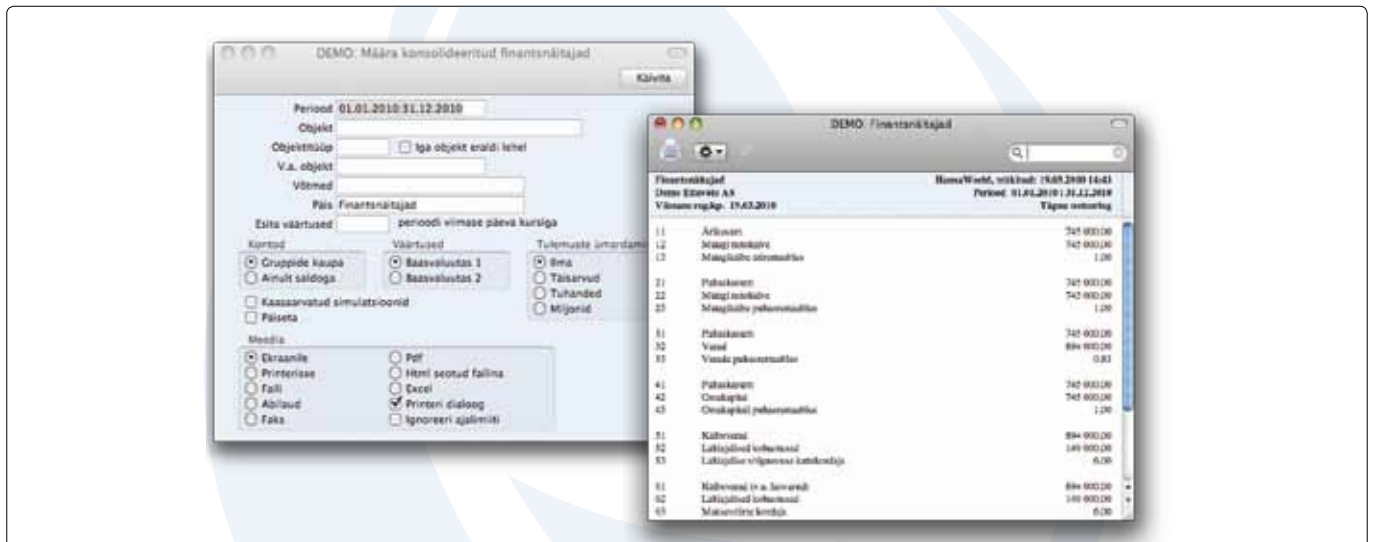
DEMO: Määra konsolideeritud finantsnäitajad

Käivita

Periood 01.01.2010:31.12.2010

Objekt

Objektitüüp

Iga objekt eraldi lehel

V.a. objekt

Võtmed

Päis Finantsnäitajad

Esita väärtused

perioodi viimase päeva kursiga

Kontod

Gruppide kaupa

Ainult saldoga

Väärtused

Baasvaluutas 1

Baasvaluutas 2

Tulemuste ümardam

Ilma

Täisarvud

Tuhanded

Miljonid

Kaasaarvatud simulatsioonid

Päiseta

Meedia

Ekraanile

Printerisse

Faili

Ablaud

Faks

Pdf

Html seotud failina

Excel

Printeri dialoog

Ignoreeri ajalimiiti

DEMO: Finantsnäitajad

Finantsnäitajad

Demo Ettevõte AS

Viimane reg.kp. 19.03.2010

HansaWorld, trükitud: 19.05.2010 14:43

Periood: 01.01.2010 : 31.12.2010

Täpne sorteering

| | | |
|---|---|---|
| 11 | Ärikasum | 745 000,00 |
| 12 | Müügi netokäive | 745 000,00 |
| 13 | Müügitulu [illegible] | 1,00 |
| 21 | Puhaskasum | 745 000,00 |
| 22 | Müügi netokäive | 745 000,00 |
| 23 | Müügitulu puhasrentaablus | 1,00 |
| 31 | Puhaskasum | 745 000,00 |
| 32 | Varad | 894 000,00 |
| 33 | Varade puhasrentaablus | 0,83 |
| 41 | Puhaskasum | 745 000,00 |
| 42 | Omakapital | 745 000,00 |
| 43 | Omakapitali puhasrentaablus | 1,00 |
| 51 | Käibevarad | 894 000,00 |
| 52 | Lühiajalised kohustused | 149 000,00 |
| 53 | Lühiajaliste võlgnevuste kattekordaja | 6,00 |
| 61 | Käibevarad (v.a. laovarud) | 894 000,00 |
| 62 | Lühiajalised kohustused | 149 000,00 |
| 63 | Maksevõime kordaja | 6,00 |